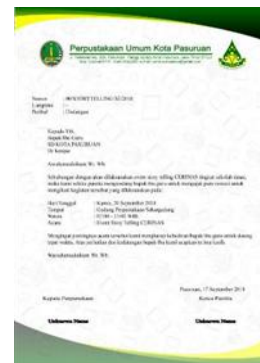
Perpustakaan Umum Kota Pasuruan

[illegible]

Nomor : 001/STORY TELLING/XI/2018
Lampiran : -
Perihal : Undangan

Kepada Yth.
Bapak/Ibu Guru
SD KOTA PASURUAN
Di tempat

Assalamualaikum Wr. Wb.

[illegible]

Hari/Tanggal : Kamis, 20 September 2018
Tempat : Gedung Perpustakaan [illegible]
Waktu : 07.00 – 13.00 WIB
Acara : Event Story Telling CERINAS

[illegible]

Wassalamualaikum Wr. Wb.

Pasuruan, 17 September 2018
Kepala Perpustakaan
Ketua Panitia

Unknown Name
Unknown Name